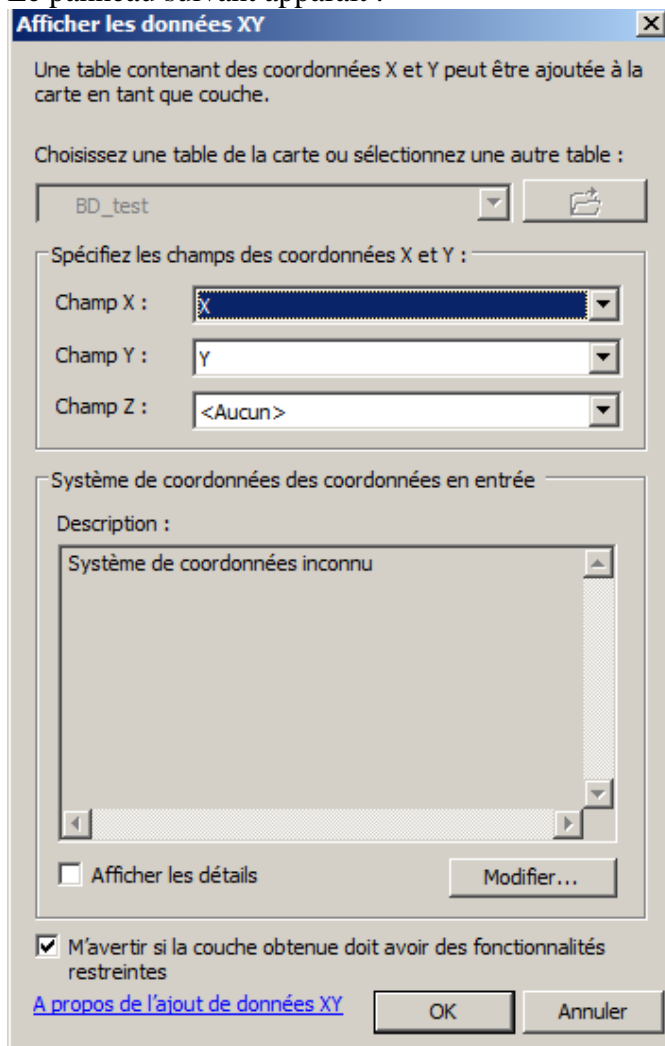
Le panneau suivant apparaît :

Afficher les données XY

Une table contenant des coordonnées X et Y peut être ajoutée à la carte en tant que couche.

Choisissez une table de la carte ou sélectionnez une autre table :

BD_test

Spécifiez les champs des coordonnées X et Y :

Champ X : X

Champ Y : Y

Champ Z : <Aucun>

Système de coordonnées des coordonnées en entrée

Description :

Système de coordonnées inconnu

Afficher les détails

Modifier...

M'avertir si la couche obtenue doit avoir des fonctionnalités restreintes

A propos de l'ajout de données XY

OK

Annuler